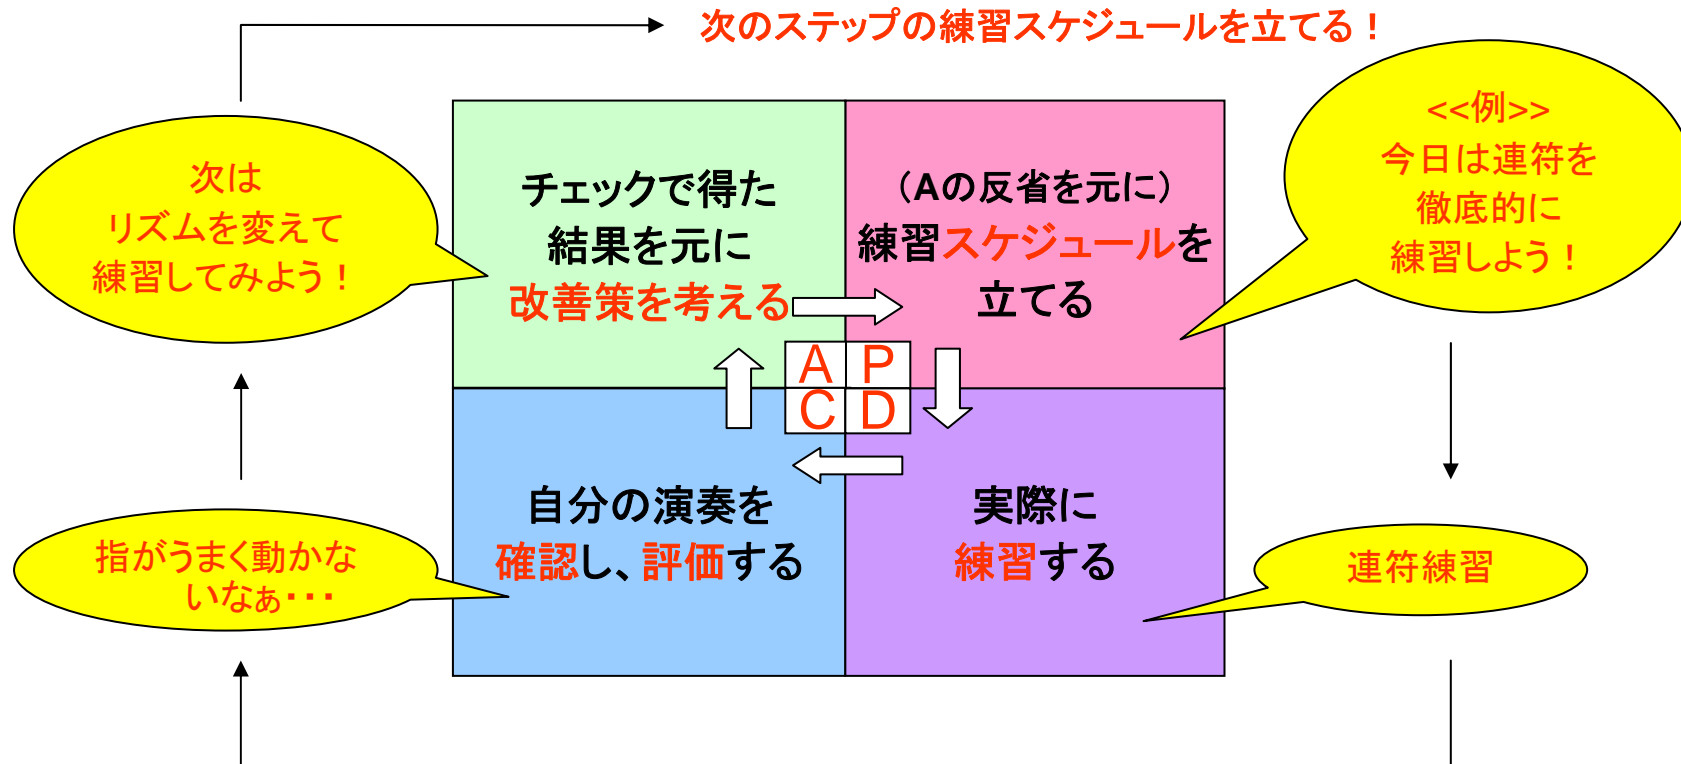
次のステップの練習スケジュールを立てる！

次は
リズムを変えて
練習してみよう！

チェックで得た
結果を元に
改善策を考える

（Aの反省を元に）
練習スケジュールを
立てる

<<例>>
今日は連符を
徹底的に
練習しよう！

A P
C D

指がうまく動かないなぁ・・・

自分の演奏を
確認し、評価する

実際に
練習する

連符練習